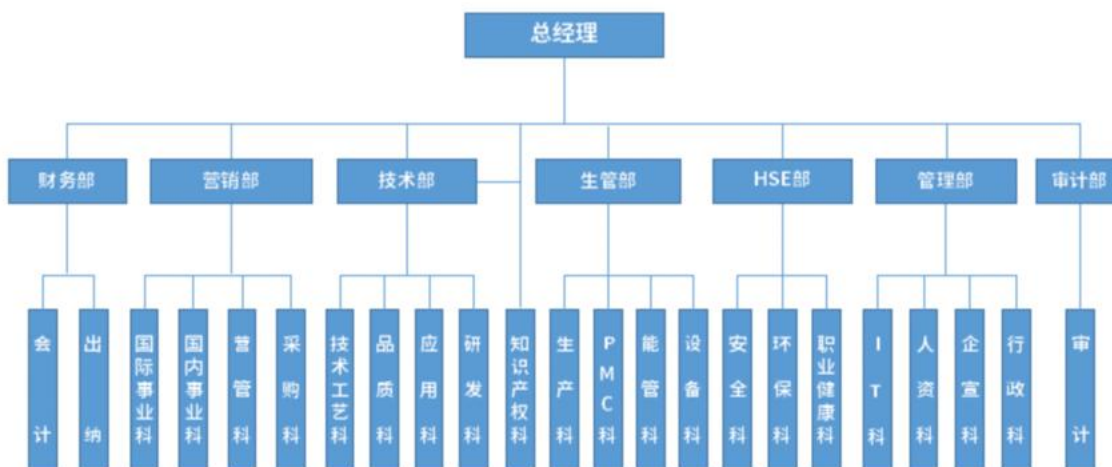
总经理

财务部
会计
出纳

营销部
国际事业科
国内事业科
营管科
采购科

技术部
技术工艺科
品质科
应用科
研发科

知识产权科

生管部
生产科
PMC科
能管科
设备科

HSE部
安全科
环保科
职业健康科

管理部
IT科
人资科
企宣科
行政科

审计部
审计